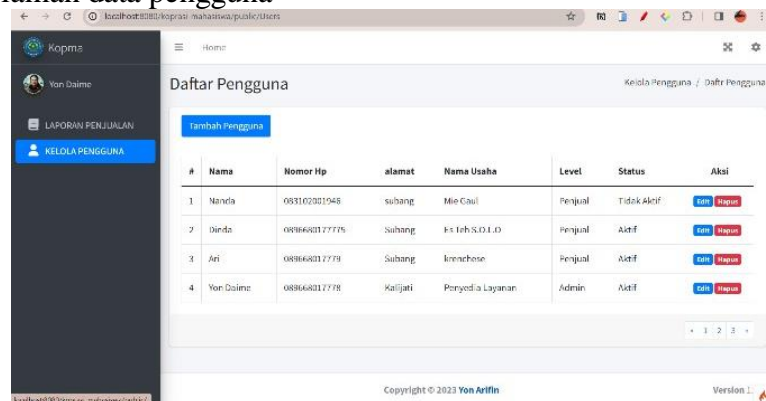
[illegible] data pengguna

localhost:8080/koprasi mahasiswa/public/Users

Kopma

Yon Daime

LAPORAN PENJUALAN

KELOLA PENGGUNA

Home

Daftar Pengguna

Kelola Pengguna / Daftr Pengguna

Tambah Pengguna

| # | Nama | Nomor Hp | alamat | Nama Usaha | Level | Status | Aksi |
|---|---|---|---|---|---|---|---|
| 1 | Nanda | 083102001948 | subang | Mie Gaul | Penjual | Tidak Aktif | Edit Hapus |
| 2 | Dinda | 089668017775 | Subang | Es Teh S.O.L.O | Penjual | Aktif | Edit Hapus |
| 3 | Ari | 089668017779 | Subang | krenchese | Penjual | Aktif | Edit Hapus |
| 4 | Yon Daime | 089668017778 | Kalijati | Penyedia Layanan | Admin | Aktif | Edit Hapus |

« 1 2 3 »

Copyright © 2023 Yon Arifin

Version 1.

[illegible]